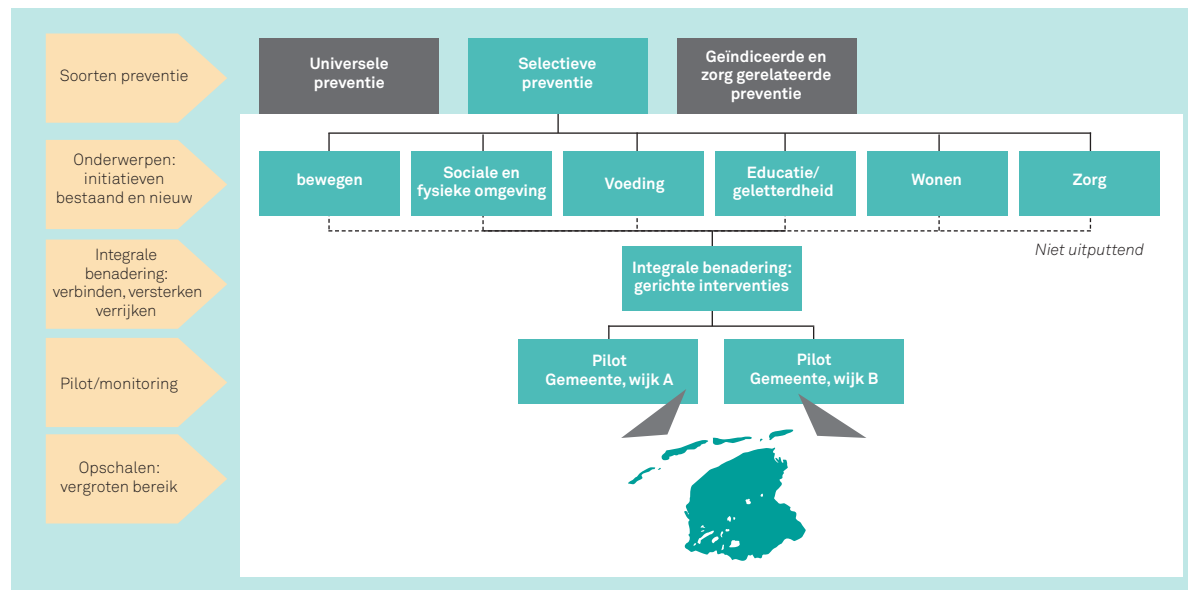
Soorten preventie

Onderwerpen: initiatieven bestaand en nieuw

Integrale benadering: verbinden, versterken verrijken

Pilot/monitoring

Opschalen: vergroten bereik

Universele preventie

Selectieve preventie

Geïndiceerde en zorg gerelateerde preventie

bewegen

Sociale en fysieke omgeving

Voeding

Educatie/ geletterdheid

Wonen

Zorg

Niet uitputtend

Integrale benadering: gerichte interventies

Pilot Gemeente, wijk A

Pilot Gemeente, wijk B